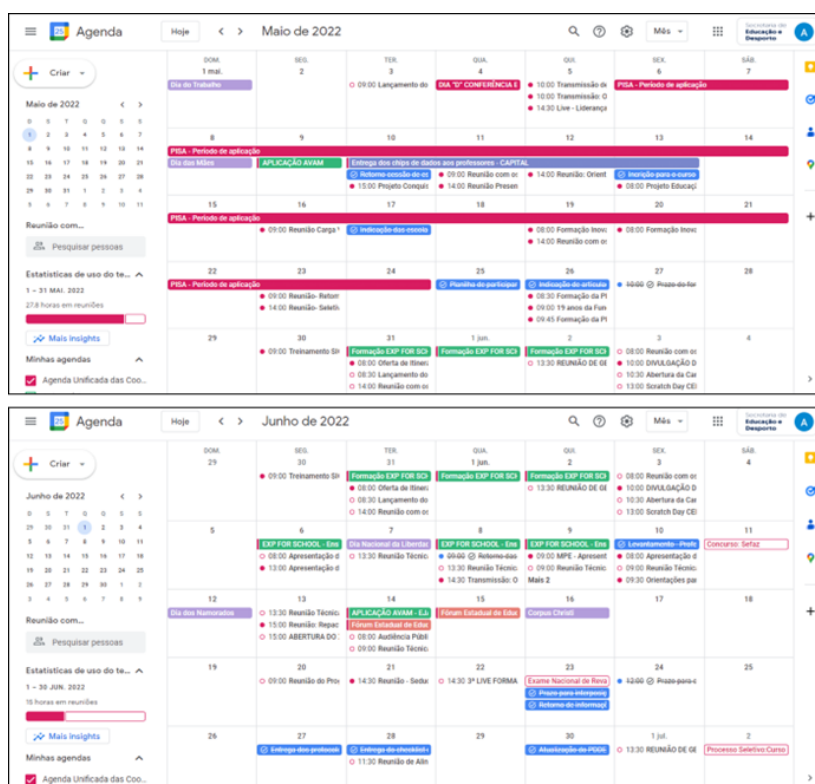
Agenda Hoje < > Maio de 2022 Mês Secretaria de Educação e Desporto A

Criar

Maio de 2022
D S T Q Q S S
1 2 3 4 5 6 7
8 9 10 11 12 13 14
15 16 17 18 19 20 21
22 23 24 25 26 27 28
29 30 31 1 2 3 4
5 6 7 8 9 10 11

Reunião com...
Pesquisar pessoas

Estatísticas de uso do te...
1 – 31 MAI. 2022
27,8 horas em reuniões

Mais insights

Minhas agendas
Agenda Unificada das Coo...

| DOM. | SEG. | TER. | QUA. | QUI. | SEX. | SÁB. |
|---|---|---|---|---|---|---|
| 1 mai. Dia do Trabalho | 2 | 3 09:00 Lançamento do | 4 DIA "D" CONFERÊNCIA E | 5 Retorno sessão de es; 10:00 Transmissão de; 10:00 Transmissão: O; 14:30 Live - Liderança | 6 PISA - Período de aplicação | 7 |
| 8 PISA - Período de aplicação; Dia das Mães | 9 APLICAÇÃO AVAM | 10 Entrega dos chips de dados aos professores - CAPITAL; 15:00 Projeto Conquis | 11 09:00 Reunião com o; 14:00 Reunião Presen | 12 14:00 Reunião: Orient | 13 Inscrição para o curso; 08:00 Projeto Educaçã | 14 |
| 15 PISA - Período de aplicação | 16 09:00 Reunião Carga | 17 Indicação dos escola | 18 | 19 08:00 Formação Inova; 14:00 Reunião com os | 20 08:00 Formação Inova | 21 |
| 22 PISA - Período de aplicação | 23 09:00 Reunião- Retorr; 14:00 Reunião- Seletiv | 24 | 25 Planilha de participar | 26 Indicação de articula; 08:30 Formação da Pl; 09:00 19 anos da Fun; 09:45 Formação da Pl | 27 10:00 Prazo de for | 28 |
| 29 | 30 09:00 Treinamento SI | 31 Formação EXP FOR SCI; 08:00 Oferta de itiner; 08:30 Lançamento do; 14:00 Reunião com os | 1 jun. Formação EXP FOR SCI | 2 Formação EXP FOR SCI; 13:30 REUNIÃO DE GE | 3 08:00 Reunião com os; 10:00 DIVULGAÇÃO D; 10:30 Abertura da Ca; 13:00 Scratch Day CEI | 4 |

Agenda Hoje < > Junho de 2022 Mês Secretaria de Educação e Desporto A

Criar

Junho de 2022
D S T Q Q S S
29 30 31 1 2 3 4
5 6 7 8 9 10 11
12 13 14 15 16 17 18
19 20 21 22 23 24 25
26 27 28 29 30 1 2
3 4 5 6 7 8 9

Reunião com...
Pesquisar pessoas

Estatísticas de uso do te...
1 – 30 JUN. 2022
15 horas em reuniões

Mais insights

Minhas agendas
Agenda Unificada das Coo...

| DOM. | SEG. | TER. | QUA. | QUI. | SEX. | SÁB. |
|---|---|---|---|---|---|---|
| 29 | 30 09:00 Treinamento SI | 31 Formação EXP FOR SCI; 08:00 Oferta de itiner; 08:30 Lançamento do; 14:00 Reunião com os | 1 jun. Formação EXP FOR SCI | 2 Formação EXP FOR SCI; 13:30 REUNIÃO DE GE | 3 08:00 Reunião com os; 10:00 DIVULGAÇÃO D; 10:30 Abertura da Ca; 13:00 Scratch Day CEI | 4 |
| 5 | 6 EXP FOR SCHOOL - Ens; 08:00 Apresentação d; 13:00 Apresentação d | 7 Dia Nacional da Liberdal; 13:30 Reunião Técnic | 8 EXP FOR SCHOOL - Ens; 09:00 Retorno das; 13:30 Reunião Técnic; 14:30 Transmissão: O | 9 EXP FOR SCHOOL - Ens; 09:00 MPE - Apresent; 09:00 Reunião Técnic; Mais 2 | 10 Levantamento - Profe; 08:00 Apresentação d; 09:00 Reunião Técnic; 09:30 Orientações par | 11 Concurso: Sefaz |
| 12 Dia dos Namorados | 13 13:30 Reunião Técnic; 15:00 Reunião: Repac; 15:00 ABERTURA DO | 14 APLICAÇÃO AVAM - EJA; Fórum Estadual de Edu; 08:00 Audiência Públi; 09:00 Reunião Técnic | 15 Fórum Estadual de Edu | 16 Corpus Christi | 17 | 18 |
| 19 | 20 09:00 Reunião do Pro | 21 14:30 Reunião - Sedu | 22 14:30 3ª LIVE FORMA | 23 Exame Nacional de Reva; Prazo para interposi; Retorno de informaçõ | 24 12:00 Prazo para o | 25 |
| 26 | 27 Entrega dos protocol | 28 Entrega do checklist; 11:30 Reunião de Alin | 29 | 30 Atualização do PDDE | 1 jul. 13:30 REUNIÃO DE GE | 2 Processo Seletivo Curso |